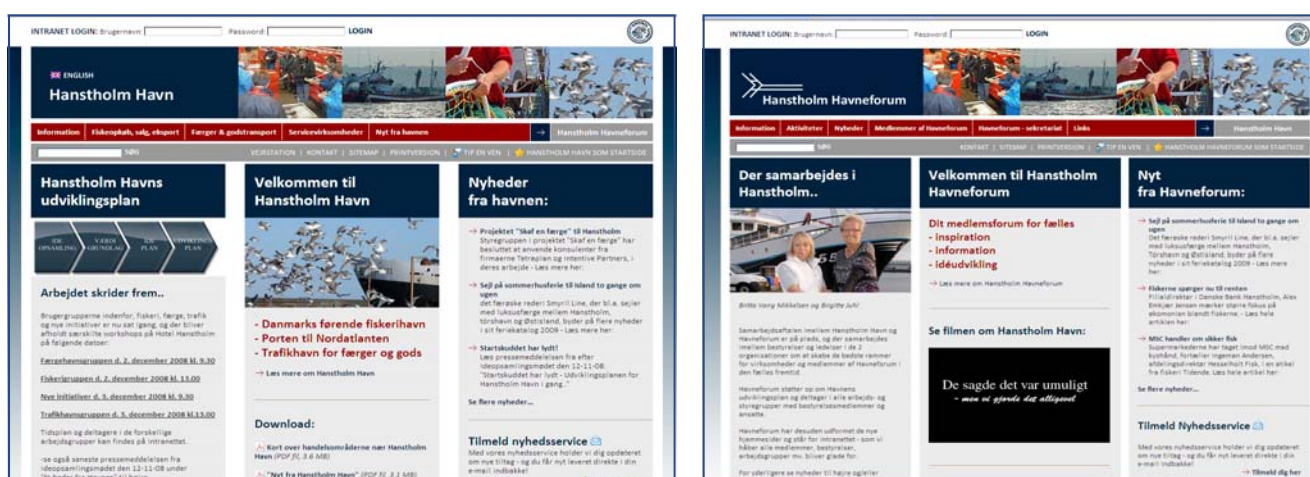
INTRANET LOGIN: Brugernavn Password LOGIN

ENGLISH

Hanstholm Havn

Information | Fiskeopkøb, salg, eksport | Færger & godstransport | Servicevirksomheder | Nyt fra havnen | Hanstholm Havneforum

SØG

VEJSTATION | KONTAKT | SITEMAP | PRINTVERSION | TIP EN VEN | HANSTHOLM HAVN SOM STARTSIDE

Hanstholm Havns udviklingsplan

IDE OPSAMLING | VÆRDI GRUNDLAG | IDE PLAN | UDVIKLINGS PLAN

Arbejdet skrider frem..

Brugergrupperne indenfor, fiskeri, færge, trafik og nye initiativer er nu sat igang, og der bliver afholdt særskilte workshops på Hotel Hanstholm på følgende datoer:

Færgehavnsgruppen d. 2. december 2008 kl. 9.30

Fiskerigruppen d. 2. december 2008 kl. 13.00

Nye initiativer d. 3. december 2008 kl. 9.30

Trafikhavnsgruppen d. 3. december 2008 kl.13.00

Tidsplan og deltagere i de forskellige arbejdsgrupper kan findes på intranettet.

-se også seneste pressemeddelelsen fra ideopsamlingsmødet den 12-11-08 under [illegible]

Velkommen til Hanstholm Havn

- Danmarks førende fiskerihavn
- Porten til Nordatlanten
- Trafikhavn for færger og gods

→ Læs mere om Hanstholm Havn

Download:

Kort over handelsområderne nær Hanstholm Havn (PDF fil, 3.6 MB)

"Nyt fra Hanstholm Havn" (PDF fil, 3.1 MB)

Nyheder fra havnen:

→ Projektet "Skaf en færge" til Hanstholm
Styregruppen i projektet "Skaf en færge" har besluttet at anvende konsulenter fra firmaerne Tetraplan og Intentive Partners, i deres arbejde - Læs mere her:

→ Sejl på sommerhusferie til Island to gange om ugen
det færøske rederi Smyril Line, der bl.a. sejler med luksusfærge mellem Hanstholm, tórshavn og Østisland, byder på flere nyheder i sit feriekatalog 2009 - Læs mere her:

→ Startskuddet har lydt!
Læs pressemeddelelsen fra efter ideopsamlingsmødet den 12-11-08. "Startskuddet har lydt - Udviklingsplanen for Hanstholm Havn i gang."

Se flere nyheder...

Tilmeld nyhedsservice

Med vores nyhedsservice holder vi dig opdateret om nye tiltag - og du får nyt leveret direkte i din e-mail indbakke!

INTRANET LOGIN: Brugernavn Password LOGIN

Hanstholm Havneforum

Information | Aktiviteter | Nyheder | Medlemmer af Havneforum | Havneforum - sekretariat | Links | Hanstholm Havn

SØG

KONTAKT | SITEMAP | PRINTVERSION | TIP EN VEN | HANSTHOLM HAVNEFORUM SOM STARTSIDE

Der samarbejdes i Hanstholm..

Britta Vang Mikkelsen og Birgitte Juhl

Samarbejdsaftalen imellem Hanstholm Havn og Havneforum er på plads, og der samarbejdes imellem bestyrelser og ledelser i de 2 organisationer om at skabe de bedste rammer for virksomheder og medlemmer af Havneforum i den fælles fremtid.

Havneforum støtter op om Havnens udviklingsplan og deltager i alle arbejds- og styregrupper med bestyrelsesmedlemmer og ansatte.

Havneforum har desuden udformet de nye hjemmesider og står for intranettet - som vi håber alle medlemmer, bestyrelser, arbejdsgrupper mv. bliver glade for.

For yderligere se nyheder til højre og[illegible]

Velkommen til Hanstholm Havneforum

Dit medlemsforum for fælles
- inspiration
- information
- idéudvikling

→ Læs mere om Hanstholm Havneforum

Se filmen om Hanstholm Havn:

De sagde det var umuligt
- men vi gjorde det alligevel

Nyt fra Havneforum:

→ Sejl på sommerhusferie til Island to gange om ugen
Det færøske rederi Smyril Line, der bl.a. sejler med luksusfærge mellem Hanstholm, Tórshavn og Østisland, byder på flere nyheder i sit feriekatalog 2009 - Læs mere her:

→ Fiskerne spørger nu til renten
Filialdirektør i Danske Bank Hanstholm, Alex Enkjær Jensen mærker større fokus på økonomien blandt fiskerne. - Læs hele artiklen her:

→ MSC handler om sikker fisk
Supermarkederne har taget imod MSC med kyshånd, fortæller Ingeman Andersen, afdelingsdirektør Hesselholt Fisk, i en artikel fra fiskeri Tidende. Læs hele artikel her:

Se flere nyheder...

Tilmeld Nyhedsservice

Med vores nyhedsservice holder vi dig opdateret om nye tiltag - og du får nyt leveret direkte i din e-mail indbakke!

→ Tilmeld dig her